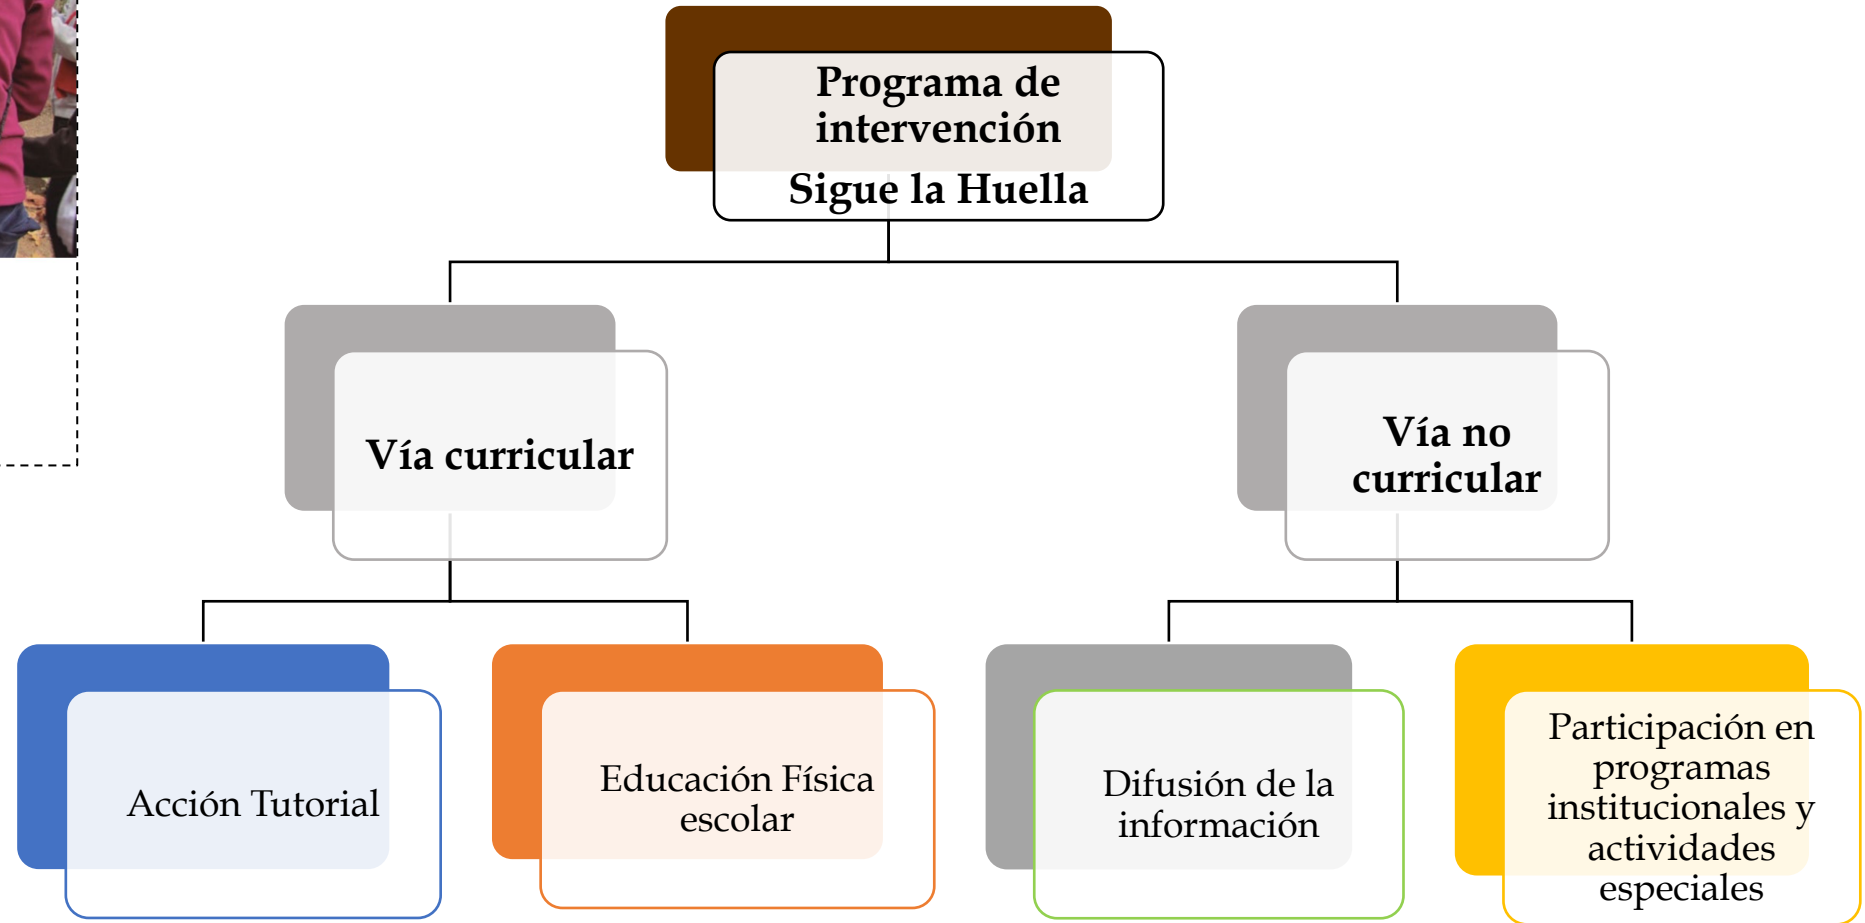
Programa de intervención
Sigue la Huella

Vía curricular

Vía no curricular

Acción Tutorial

Educación Física escolar

Difusión de la información

Participación en programas institucionales y actividades especiales